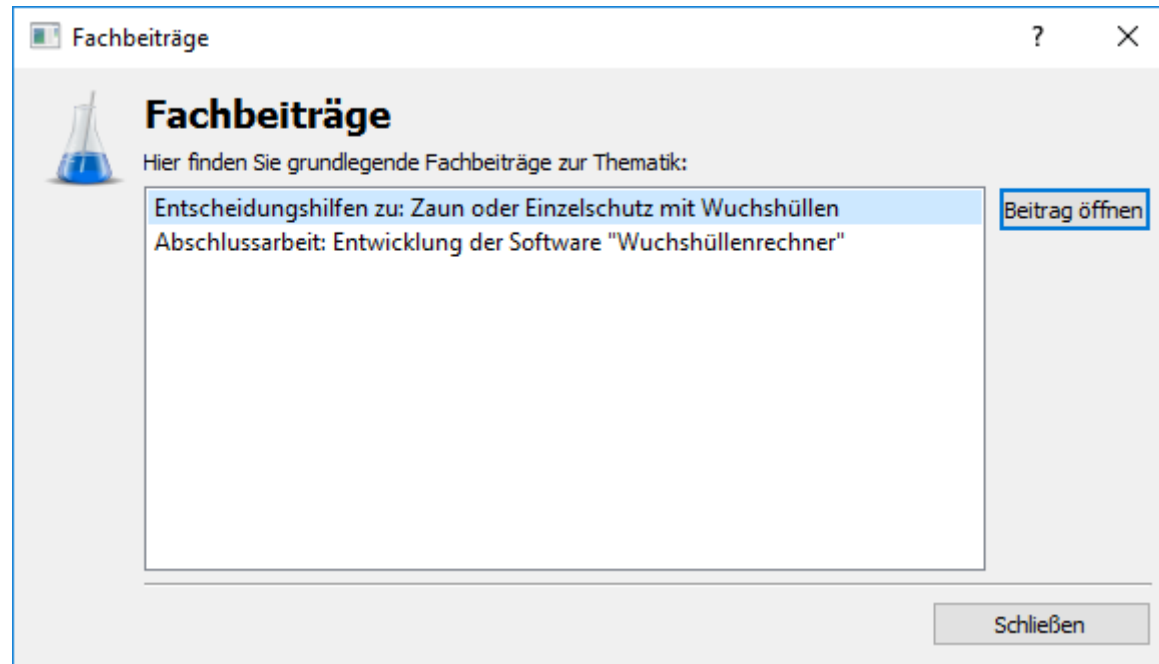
Fachbeiträge

?

X

Fachbeiträge

Hier finden Sie grundlegende Fachbeiträge zur Thematik:

Entscheidungshilfen zu: Zaun oder Einzelschutz mit Wuchshüllen
Abschlussarbeit: Entwicklung der Software "Wuchshüllenrechner"

Beitrag öffnen

Schließen